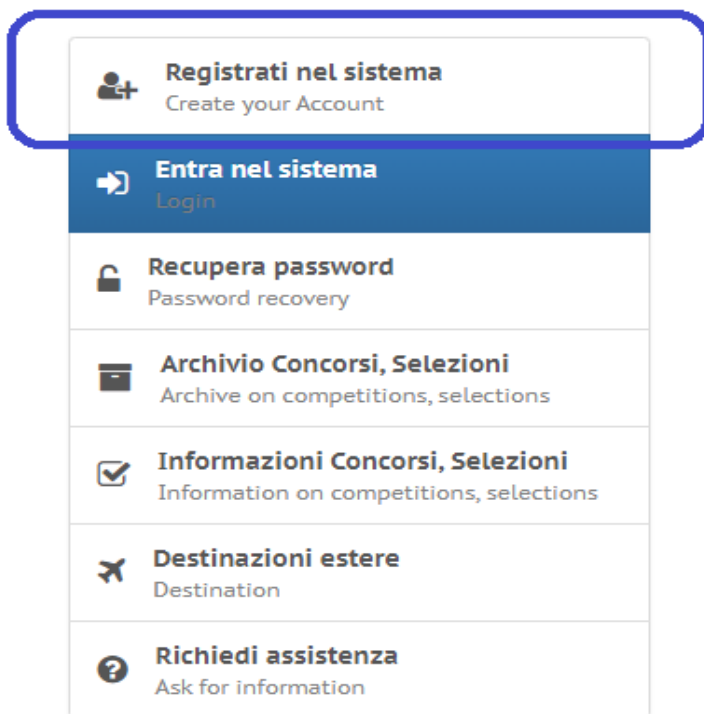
Registrati nel sistema
Create your Account

Entra nel sistema
Login

Recupera password
Password recovery

Archivio Concorsi, Selezioni
Archive on competitions, selections

Informazioni Concorsi, Selezioni
Information on competitions, selections

Destinazioni estere
Destination

Richiedi assistenza
Ask for information